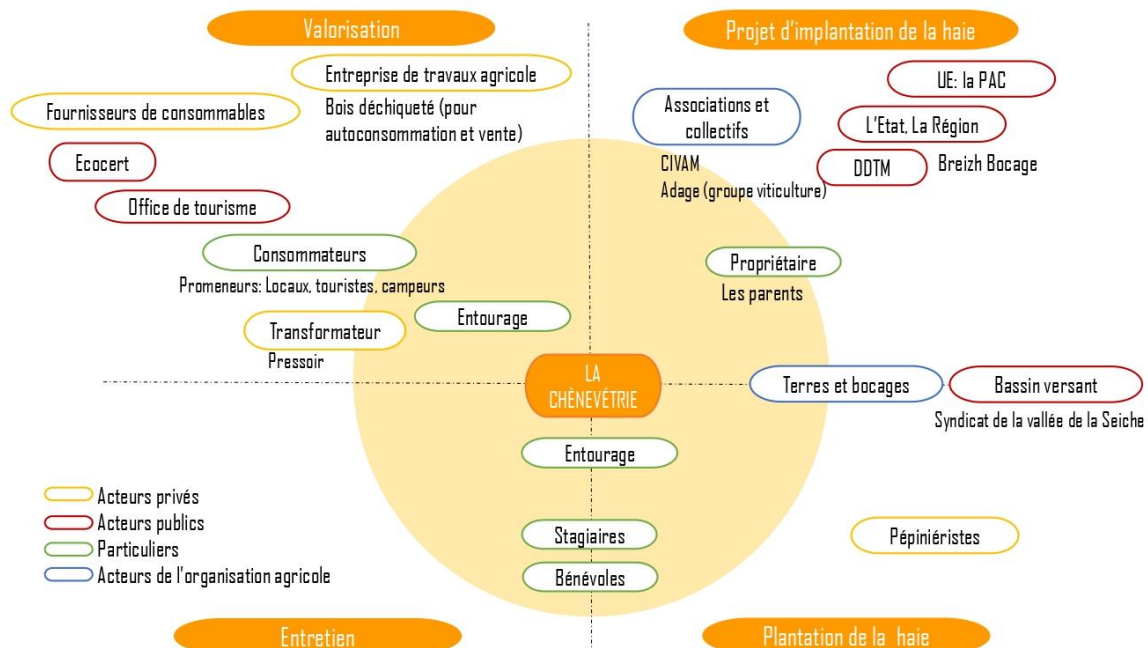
Valorisation

Projet d'implantation de la haie

Entreprise de travaux agricole

Bois déchiqueté (pour autoconsommation et vente)

Fournisseurs de consommables

Ecocert

Office de tourisme

Consommateurs

Promeneurs: Locaux, touristes, campeurs

Entourage

Transformateur

Pressoir

Associations et collectifs

CIVAM

Adage (groupe viticulture)

UE: la PAC

L'Etat, La Région

DDTM

Breizh Bocage

Propriétaire

Les parents

LA CHÊNEVÉTRIE

Terres et bocages

Bassin versant

Syndicat de la vallée de la Seiche

Entourage

Stagiaires

Bénévoles

Pépiniéristes

Acteurs privés

Acteurs publics

Particuliers

Acteurs de l'organisation agricole

Entretien

Plantation de la haie